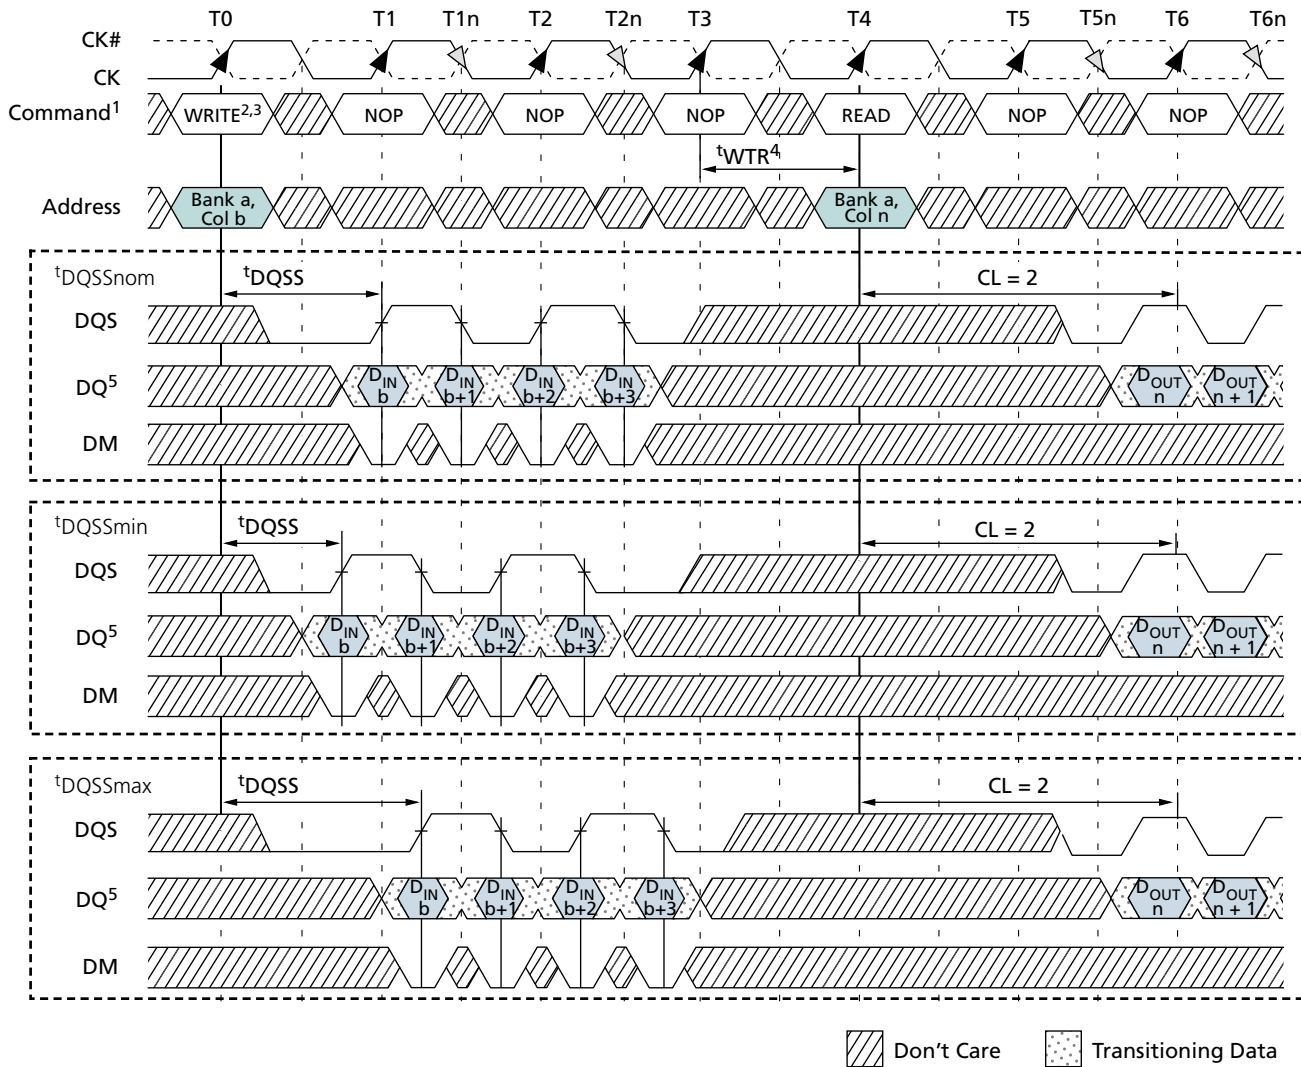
T0 T1 T1n T2 T2n T3 T4 T5 T5n T6 T6n

CK#
CK
Command$^1$ WRITE$^{2,3}$ NOP NOP NOP READ NOP NOP

$^t$WTR$^4$

Address Bank a, Col b Bank a, Col n

$^t$DQSSnom
$^t$DQSS
CL = 2
DQS
DQ$^5$ $D_{IN}$ b $D_{IN}$ b+1 $D_{IN}$ b+2 $D_{IN}$ b+3 $D_{OUT}$ n $D_{OUT}$ n + 1
DM

$^t$DQSSmin
$^t$DQSS
CL = 2
DQS
DQ$^5$ $D_{IN}$ b $D_{IN}$ b+1 $D_{IN}$ b+2 $D_{IN}$ b+3 $D_{OUT}$ n $D_{OUT}$ n + 1
DM

$^t$DQSSmax
$^t$DQSS
CL = 2
DQS
DQ$^5$ $D_{IN}$ b $D_{IN}$ b+1 $D_{IN}$ b+2 $D_{IN}$ b+3 $D_{OUT}$ n $D_{OUT}$ n + 1
DM

Don’t Care Transitioning Data